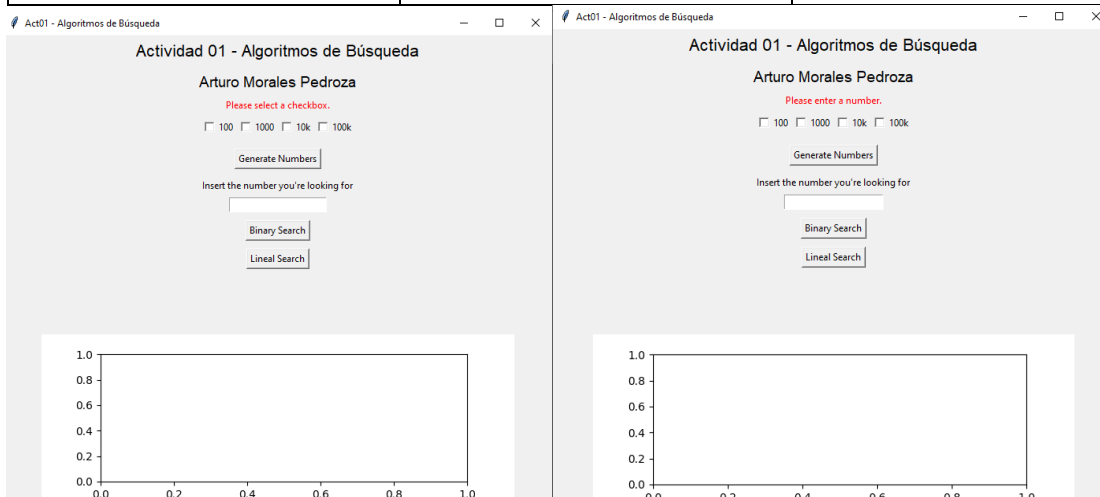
Act01 - Algoritmos de Búsqueda

Actividad 01 - Algoritmos de Búsqueda

Arturo Morales Pedroza

Please select a checkbox.

☐ 100 ☐ 1000 ☐ 10k ☐ 100k

Generate Numbers

Insert the number you're looking for

Binary Search

Lineal Search

1.0
0.8
0.6
0.4
0.2
0.0
0.0 0.2 0.4 0.6 0.8 1.0

Act01 - Algoritmos de Búsqueda

Actividad 01 - Algoritmos de Búsqueda

Arturo Morales Pedroza

Please enter a number.

☐ 100 ☐ 1000 ☐ 10k ☐ 100k

Generate Numbers

Insert the number you're looking for

Binary Search

Lineal Search

1.0
0.8
0.6
0.4
0.2
0.0
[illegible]